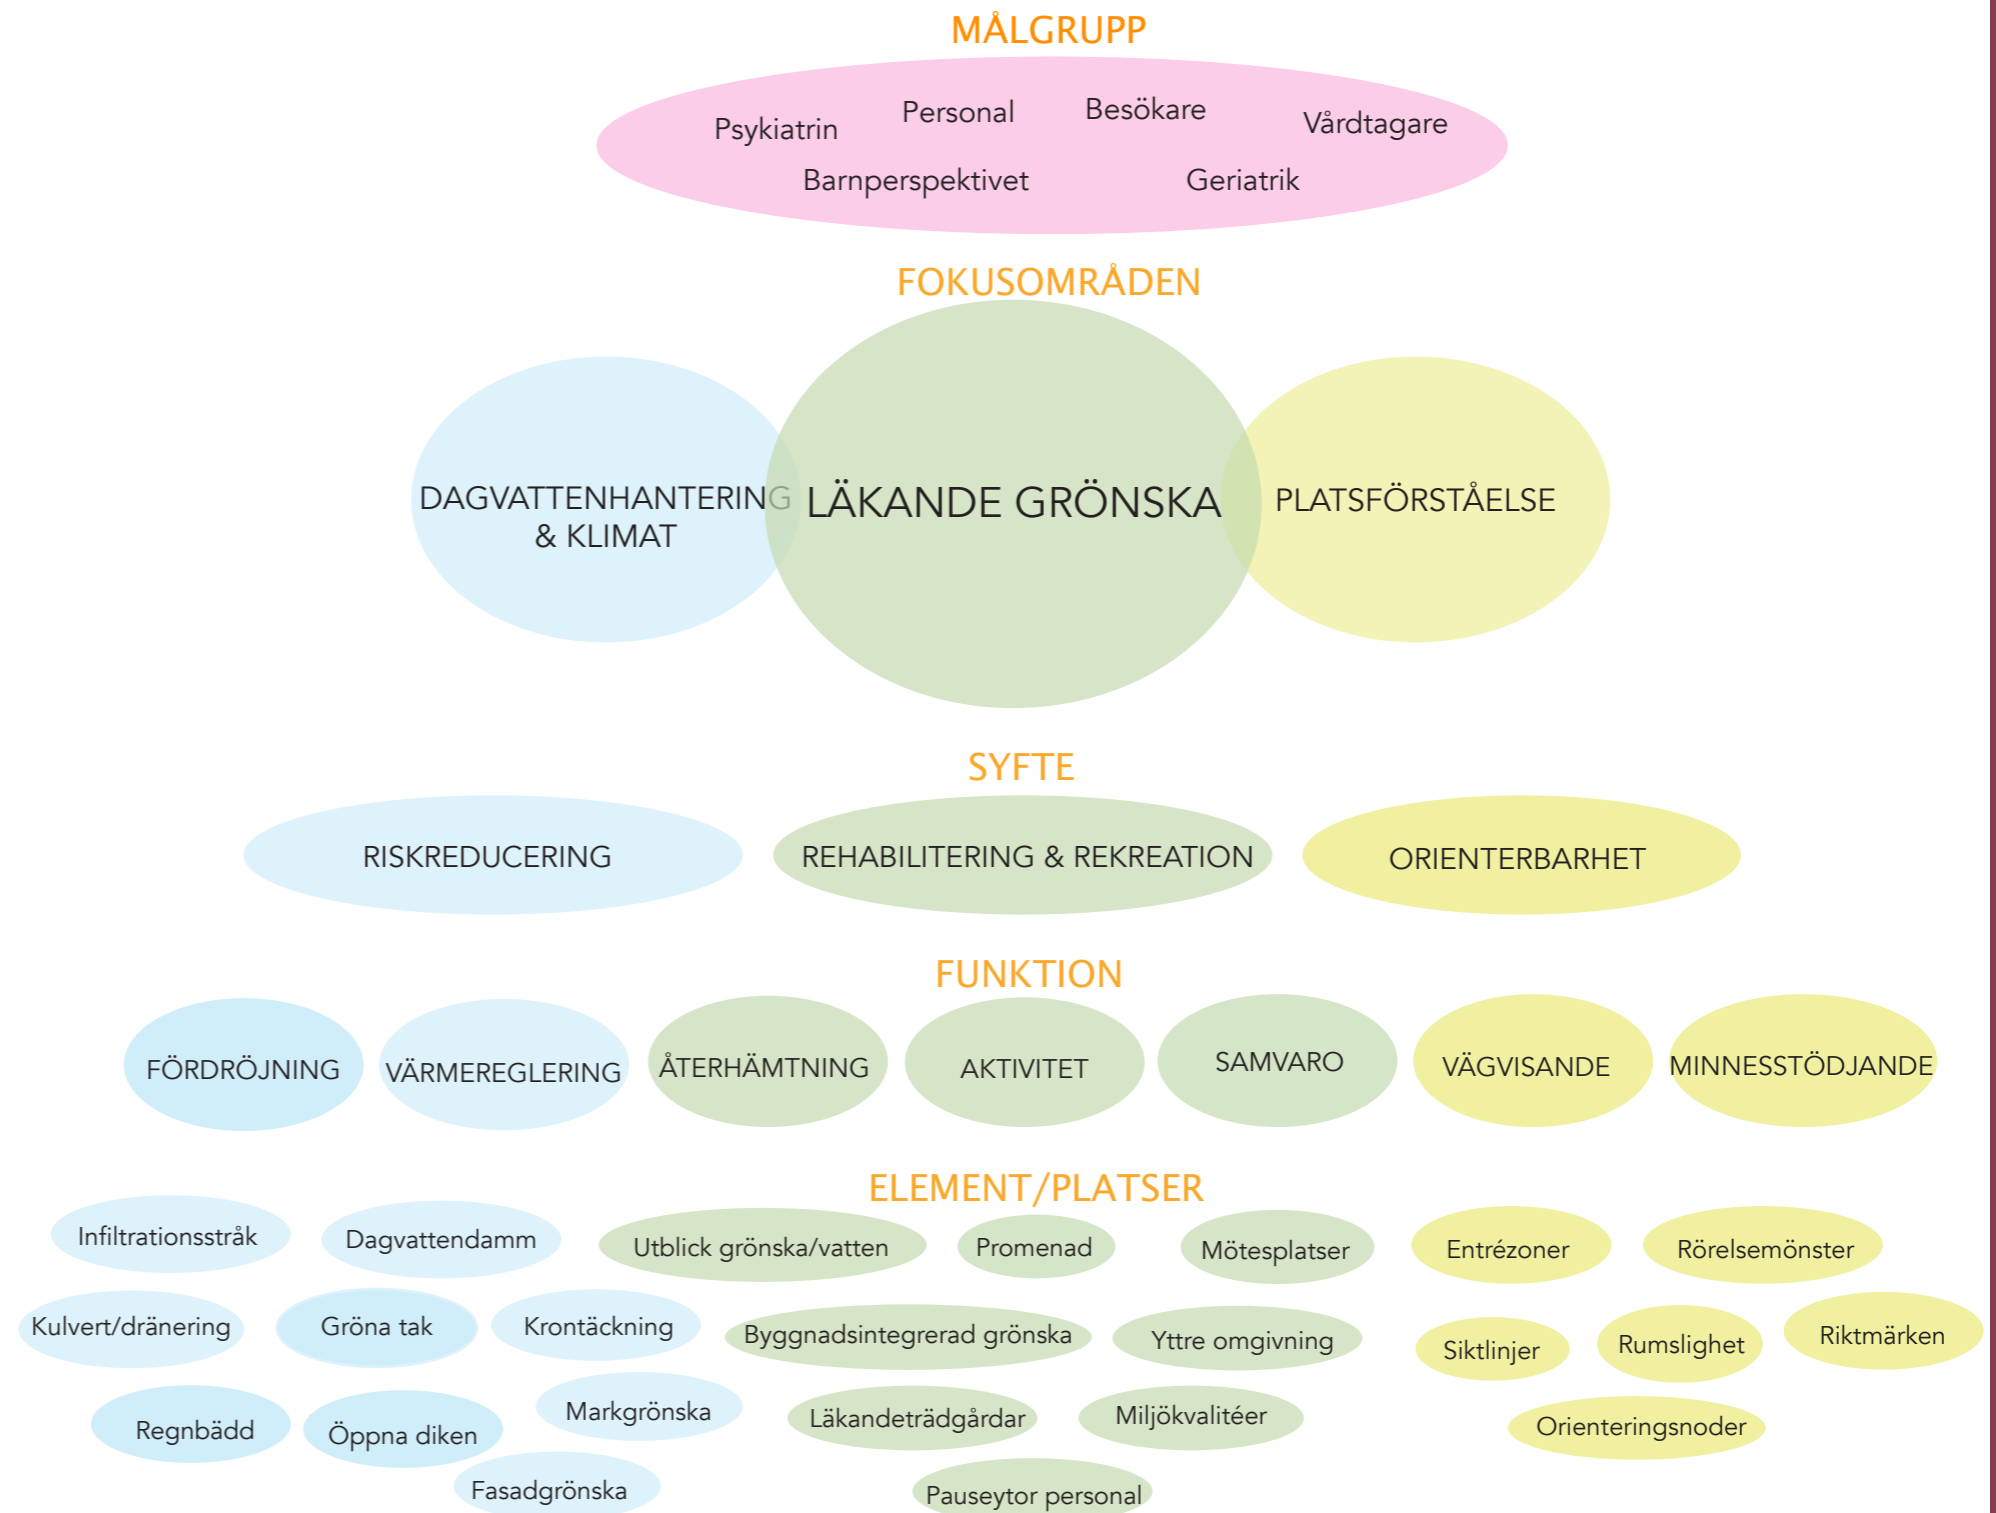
MÅLGRUPP

Psykiatrin Personal Besökare Vårdtagare
Barnperspektivet Geriatrik

FOKUSOMRÅDEN

DAGVATTENHANTERING & KLIMAT

LÄKANDE GRÖNSKA

PLATSFÖRSTÅELSE

SYFTE

RISKREDUCERING

REHABILITERING & REKREATION

ORIENTERBARHET

FUNKTION

FÖRDRÖJNING
VÄRMEREGLERING
ÅTERHÄMTNING
AKTIVITET
SAMVARO
VÄGVISANDE
MINNESSTÖDJANDE

ELEMENT/PLATSER

Infiltrationsstråk
Dagvattendamm
Utblick grönska/vatten
Promenad
Mötesplatser
Entrézoner
Rörelsemönster
Kulvert/dränering
Gröna tak
Krontäckning
Byggnadsintegrerad grönska
Yttre omgivning
Siktlinjer
Rumslighet
Riktmärken
Regnbädd
Öppna diken
Markgrönska
Läkandeträdgårdar
Miljökvalitéer
Orienteringsnoder
Fasadgrönska
Pauseytor personal